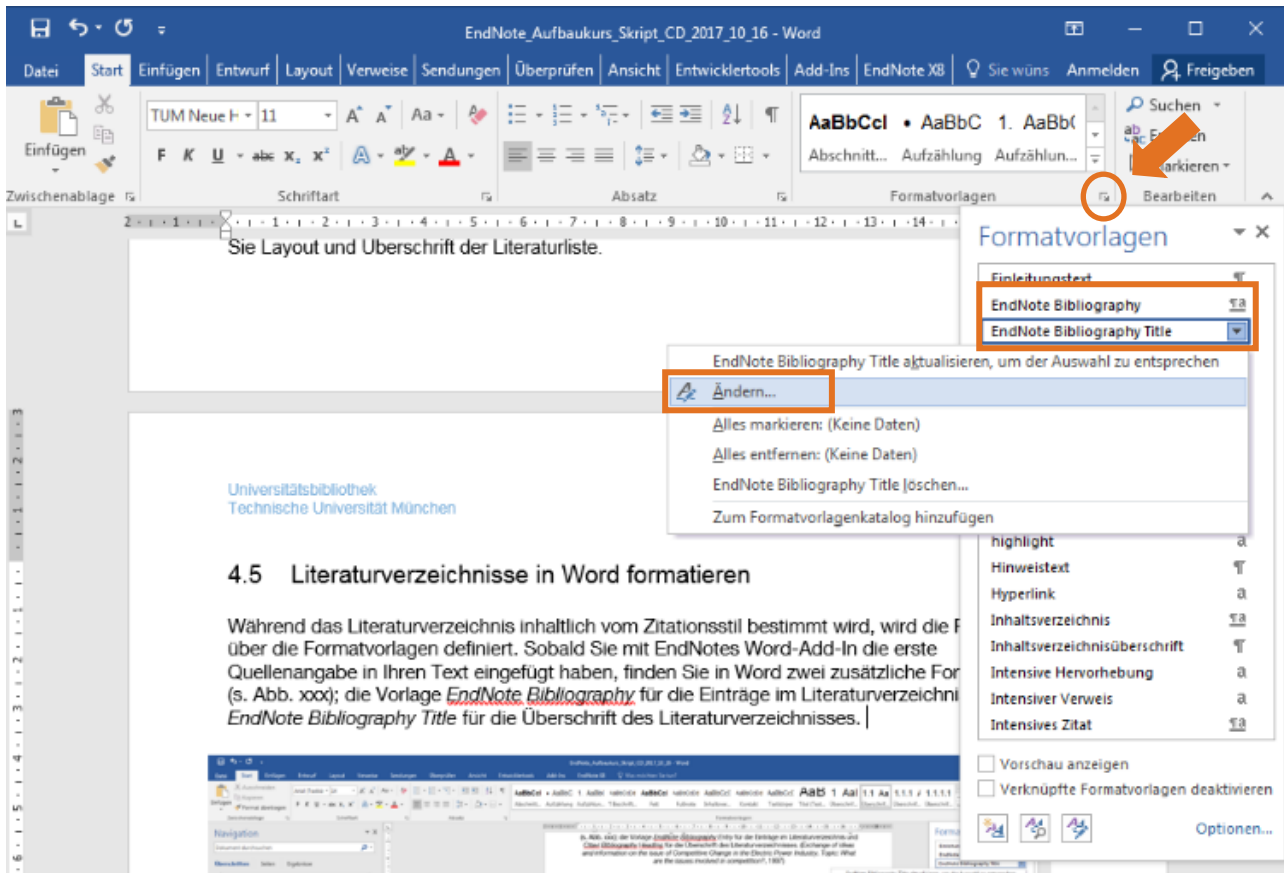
EndNote_Aufbaukurs_Skript_CD_2017_10_16 - Word

Datei Start Einfügen Entwurf Layout Verweise Sendungen Überprüfen Ansicht Entwicklertools Add-Ins EndNote X8 Sie wüns Anmelden Freigeben

Einfügen
Zwischenablage

TUM Neue H 11
F K U abc $x_2$ $x^2$
Schriftart

Absatz

AaBbCcI AaBbC 1. AaBb(
Abschnitt... Aufzählung Aufzählun...
Formatvorlagen

Suchen
Ersetzen
Markieren
Bearbeiten

Sie Layout und Überschrift der Literaturliste.

Universitätsbibliothek
Technische Universität München

4.5 Literaturverzeichnisse in Word formatieren

Während das Literaturverzeichnis inhaltlich vom Zitationsstil bestimmt wird, wird die F über die Formatvorlagen definiert. Sobald Sie mit EndNotes Word-Add-In die erste Quellenangabe in Ihren Text eingefügt haben, finden Sie in Word zwei zusätzliche For (s. Abb. xxx); die Vorlage EndNote Bibliography für die Einträge im Literaturverzeichni EndNote Bibliography Title für die Überschrift des Literaturverzeichnisses.

Formatvorlagen

Einleitungstext
EndNote Bibliography
EndNote Bibliography Title

EndNote Bibliography Title aktualisieren, um der Auswahl zu entsprechen
Ändern...
Alles markieren: (Keine Daten)
Alles entfernen: (Keine Daten)
EndNote Bibliography Title löschen...
Zum Formatvorlagenkatalog hinzufügen

highlight
Hinweistext
Hyperlink
Inhaltsverzeichnis
Inhaltsverzeichnisüberschrift
Intensive Hervorhebung
Intensiver Verweis
Intensives Zitat

Vorschau anzeigen
Verknüpfte Formatvorlagen deaktivieren

Optionen...